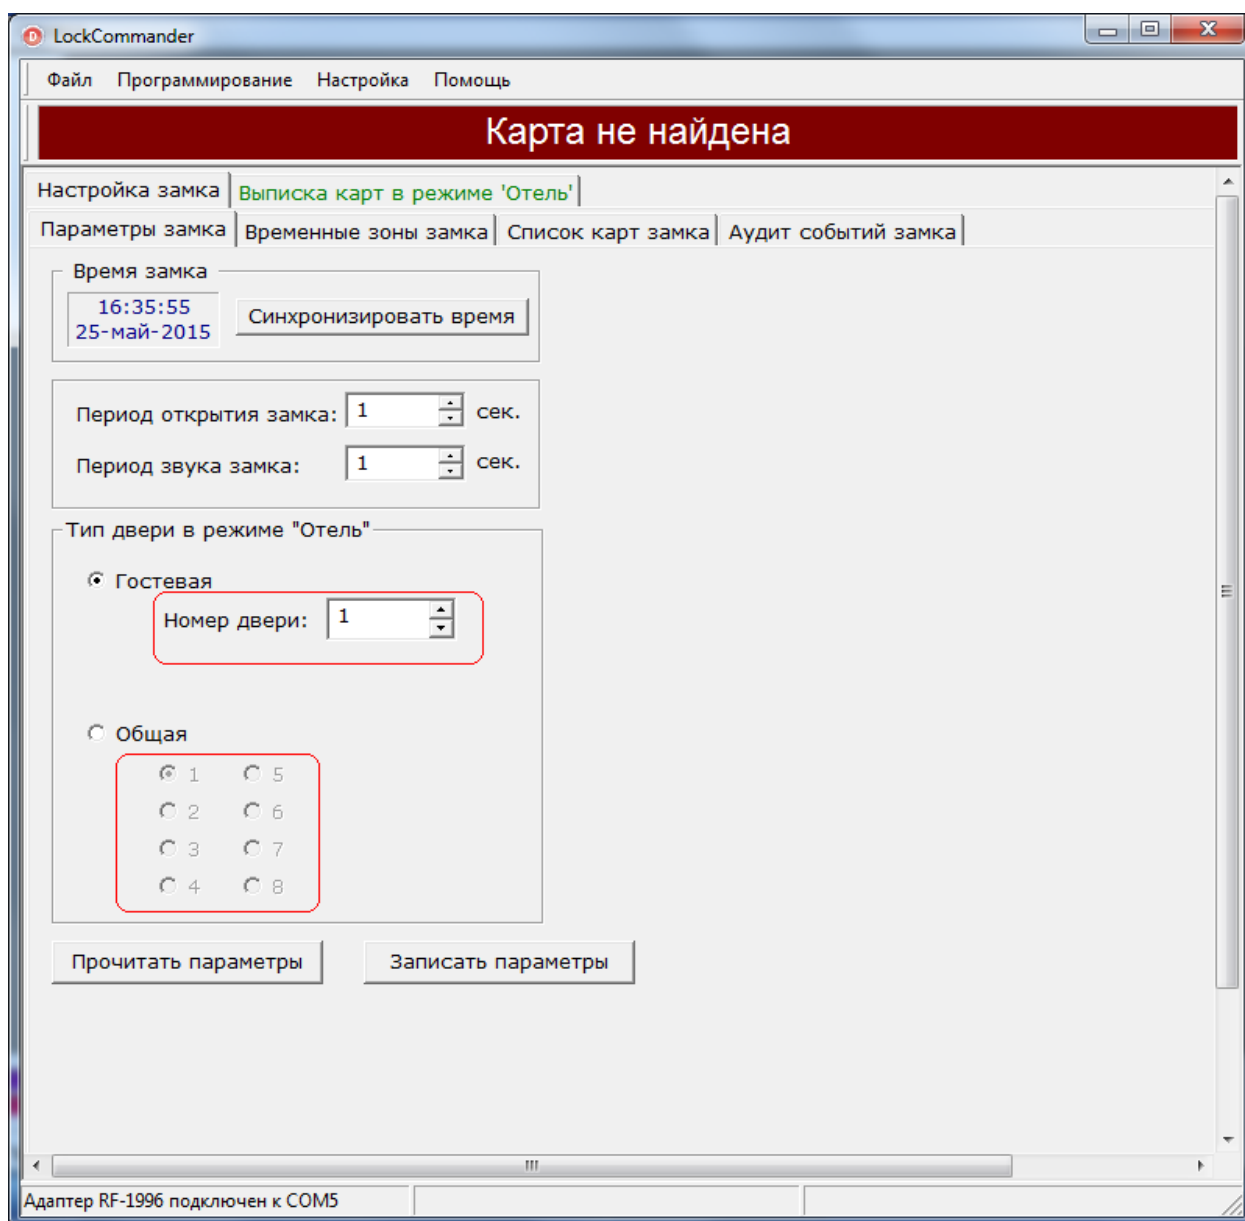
LockCommander

Файл Программирование Настройка Помощь

Карта не найдена

Настройка замка | Выписка карт в режиме 'Отель'

Параметры замка | Временные зоны замка | Список карт замка | Аудит событий замка

Время замка

16:35:55
25-май-2015

Синхронизировать время

Период открытия замка: 1 сек.

Период звука замка: 1 сек.

Тип двери в режиме "Отель"

Гостевая

Номер двери: 1

Общая

1 5
2 6
3 7
4 8

Прочитать параметры

Записать параметры

Адаптер RF-1996 подключен к COM5